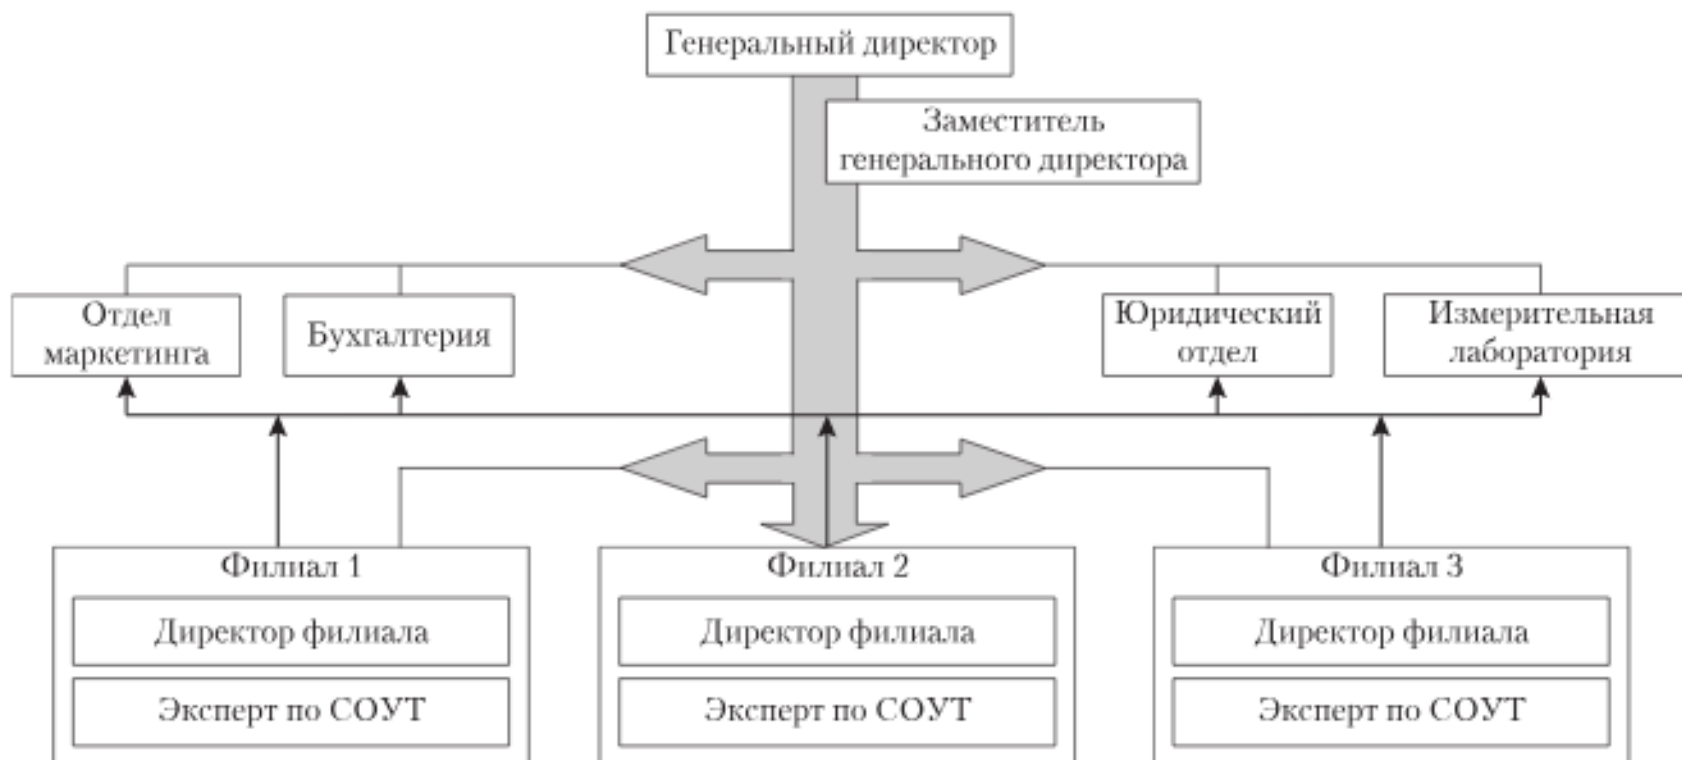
Генеральный директор

Заместитель генерального директора

Отдел маркетинга

Бухгалтерия

Юридический отдел

Измерительная лаборатория

Филиал 1

Директор филиала

Эксперт по СОУТ

Филиал 2

Директор филиала

Эксперт по СОУТ

Филиал 3

Директор филиала

Эксперт по СОУТ